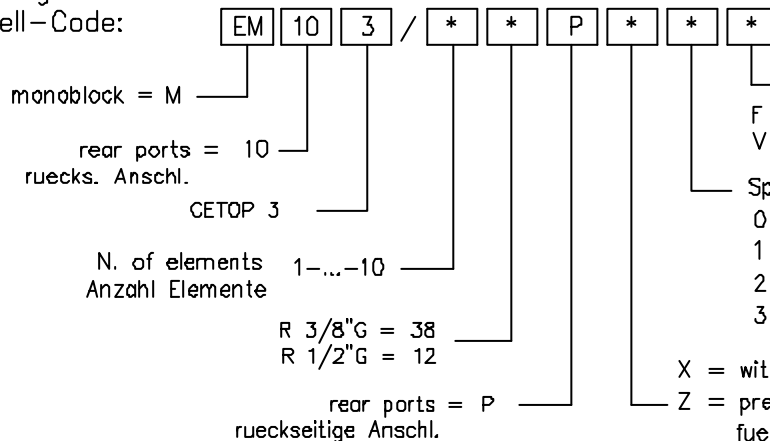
ell–Code:

| EM | 10 | 3 | / | * | * | P | * | * | * |
|---|---|---|---|---|---|---|---|---|---|

monoblock = M

rear ports = 10
ruecks. Anschl.

CETOP 3

N. of elements 1–...–10
Anzahl Elemente

R 3/8"G = 38
R 1/2"G = 12

rear ports = P
rueckseitige Anschl.

F
V

Sp
0
1
2
3

X = wit
Z = pre
fue